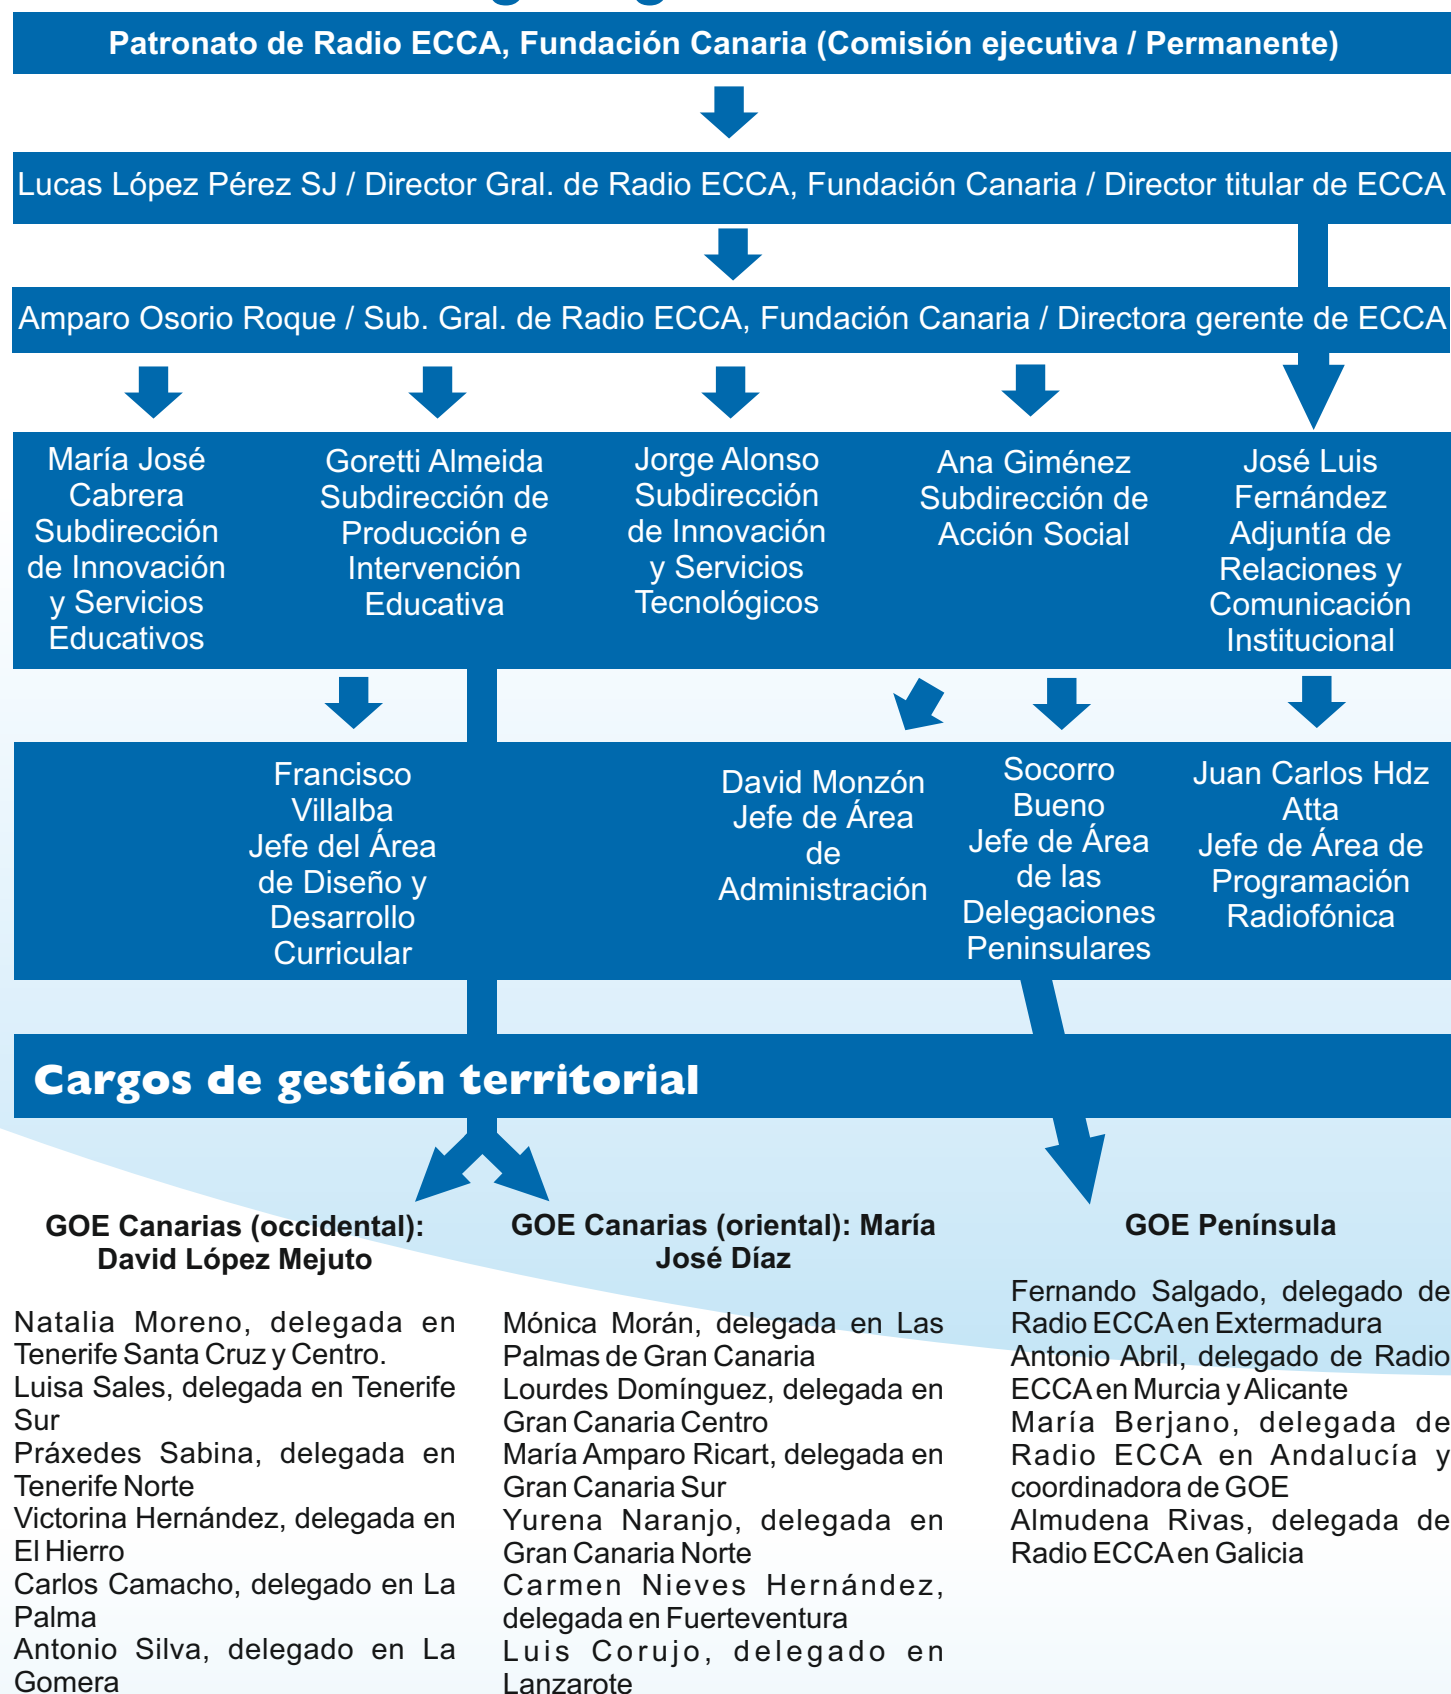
Patronato de Radio ECCA, Fundación Canaria (Comisión ejecutiva / Permanente)

Lucas López Pérez SJ / Director Gral. de Radio ECCA, Fundación Canaria / Director titular de ECCA

Amparo Osorio Roque / Sub. Gral. de Radio ECCA, Fundación Canaria / Directora gerente de ECCA

María José Cabrera Subdirección de Innovación y Servicios Educativos

Goretti Almeida Subdirección de Producción e Intervención Educativa

Jorge Alonso Subdirección de Innovación y Servicios Tecnológicos

Ana Giménez Subdirección de Acción Social

José Luis Fernández Adjuntía de Relaciones y Comunicación Institucional

Francisco Villalba Jefe del Área de Diseño y Desarrollo Curricular

David Monzón Jefe de Área de Administración

Socorro Bueno Jefe de Área de las Delegaciones Peninsulares

Juan Carlos Hdz Atta Jefe de Área de Programación Radiofónica

Cargos de gestión territorial

GOE Canarias (occidental): David López Mejuto

Natalia Moreno, delegada en Tenerife Santa Cruz y Centro.
Luisa Sales, delegada en Tenerife Sur
Práxedes Sabina, delegada en Tenerife Norte
Victorina Hernández, delegada en El Hierro
Carlos Camacho, delegado en La Palma
Antonio Silva, delegado en La Gomera

GOE Canarias (oriental): María José Díaz

Mónica Morán, delegada en Las Palmas de Gran Canaria
Lourdes Domínguez, delegada en Gran Canaria Centro
María Amparo Ricart, delegada en Gran Canaria Sur
Yurena Naranjo, delegada en Gran Canaria Norte
Carmen Nieves Hernández, delegada en Fuerteventura
Luis Corujo, delegado en Lanzarote

GOE Península

Fernando Salgado, delegado de Radio ECCA en Extermadura
Antonio Abril, delegado de Radio ECCA en Murcia y Alicante
María Berjano, delegada de Radio ECCA en Andalucía y coordinadora de GOE
Almudena Rivas, delegada de Radio ECCA en Galicia